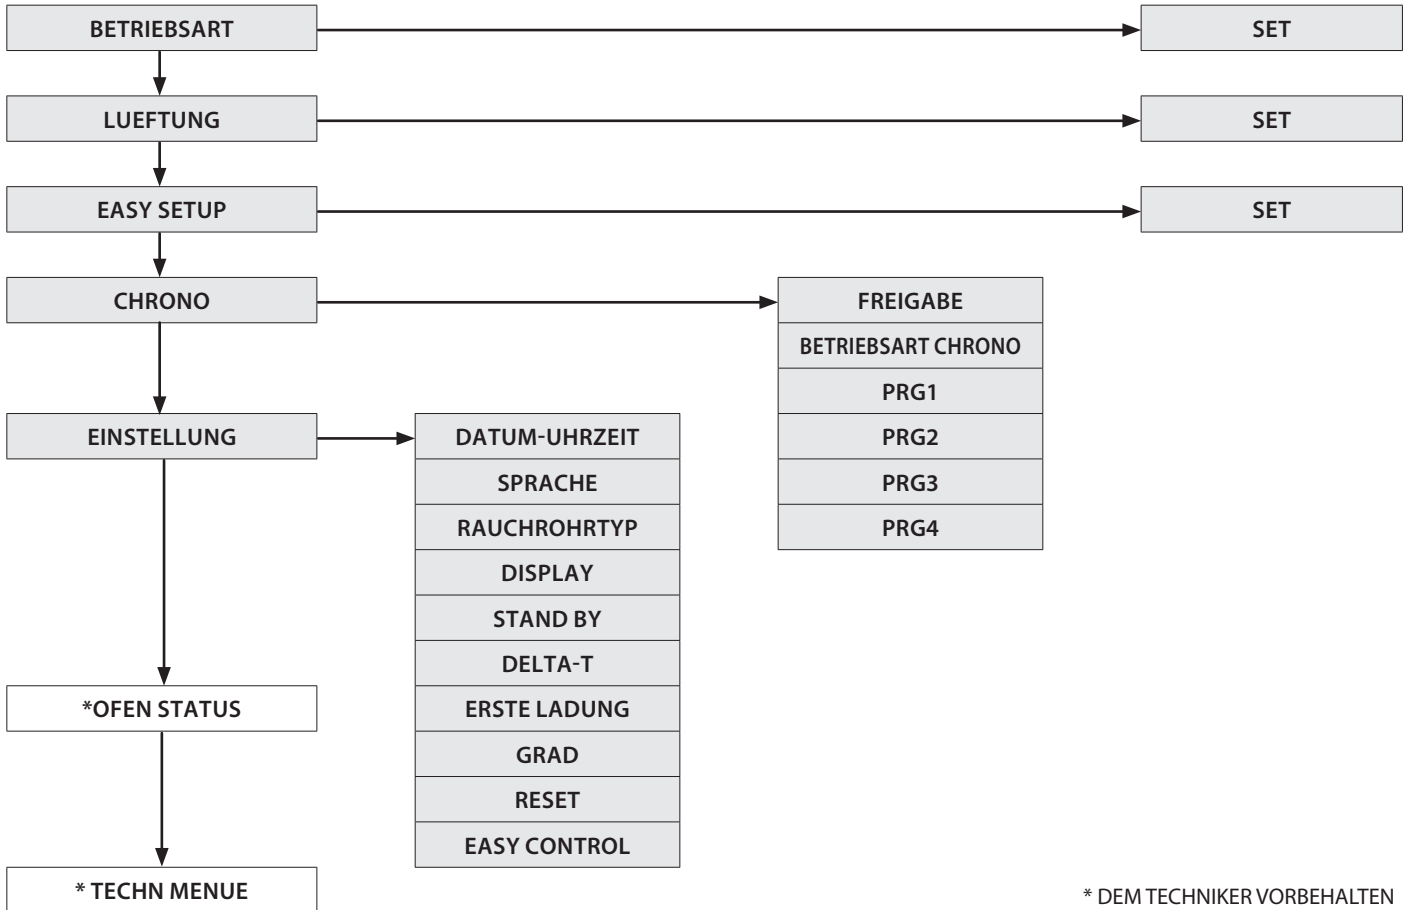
BETRIEBSART

SET

LUEFTUNG

SET

EASY SETUP

SET

CHRONO

FREIGABE
BETRIEBSART CHRONO
PRG1
PRG2
PRG3
PRG4

EINSTELLUNG

DATUM-UHRZEIT
SPRACHE
RAUCHROHRTYP
DISPLAY
STAND BY
DELTA-T
ERSTE LADUNG
GRAD
RESET
EASY CONTROL

*OFEN STATUS

* TECHN MENUE

* DEM TECHNIKER VORBEHALTEN